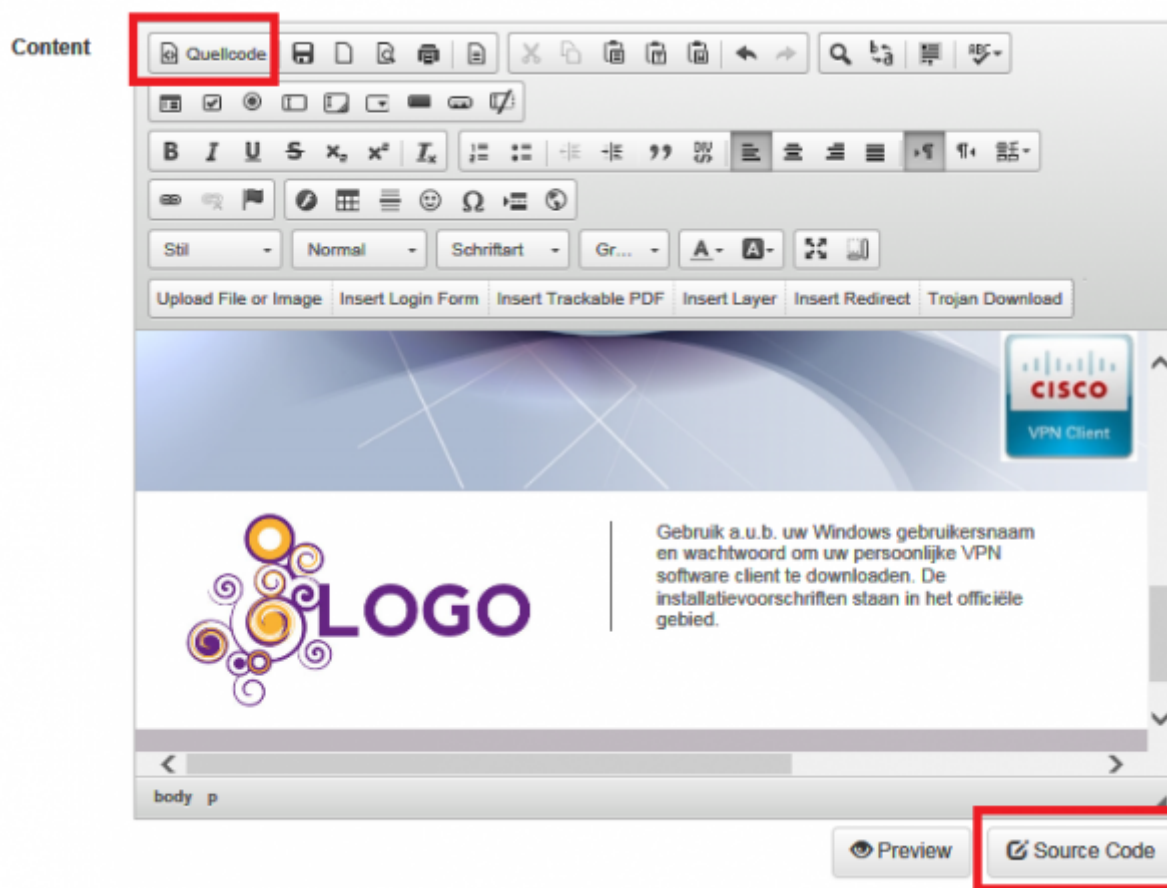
Content

Quellcode

B I U S $x_2$ $x^2$ $I_x$

99

Stil Normal Schriftart Gr...

A A

Upload File or Image | Insert Login Form | Insert Trackable PDF | Insert Layer | Insert Redirect | Trojan Download

CISCO
VPN Client

LOGO

Gebruik a.u.b. uw Windows gebruikersnaam en wachtwoord om uw persoonlijke VPN software client te downloaden. De installatievoorschriften staan in het officiële gebied.

body p

Preview

Source Code